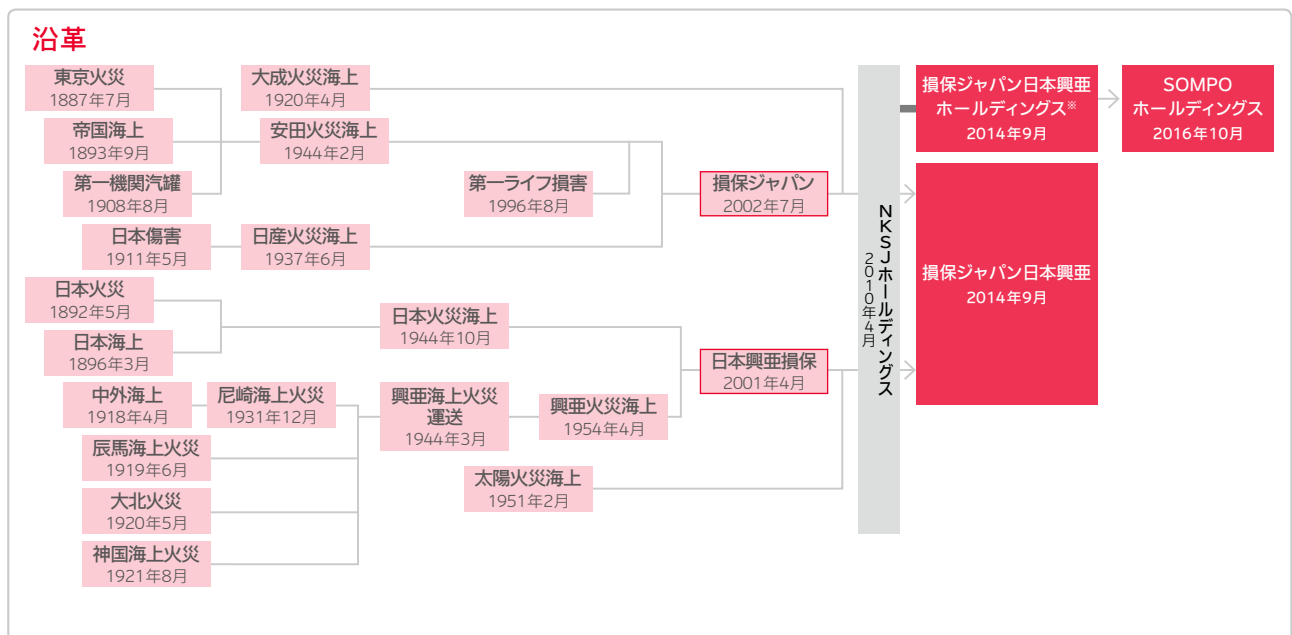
沿革

東京火災
1887年7月

帝国海上
1893年9月

第一機関汽罐
1908年8月

日本傷害
1911年5月

大成火災海上
1920年4月

安田火災海上
1944年2月

日産火災海上
1937年6月

第一ライフ損害
1996年8月

損保ジャパン
2002年7月

日本火災
1892年5月

日本海上
1896年3月

日本火災海上
1944年10月

中外海上
1918年4月

尼崎海上火災
1931年12月

辰馬海上火災
1919年6月

大北火災
1920年5月

神国海上火災
1921年8月

興亜海上火災運送
1944年3月

興亜火災海上
1954年4月

太陽火災海上
1951年2月

日本興亜損保
2001年4月

NKSJホールディングス
2010年4月

損保ジャパン日本興亜ホールディングス※
2014年9月

SOMPOホールディングス
2016年10月

損保ジャパン日本興亜
2014年9月